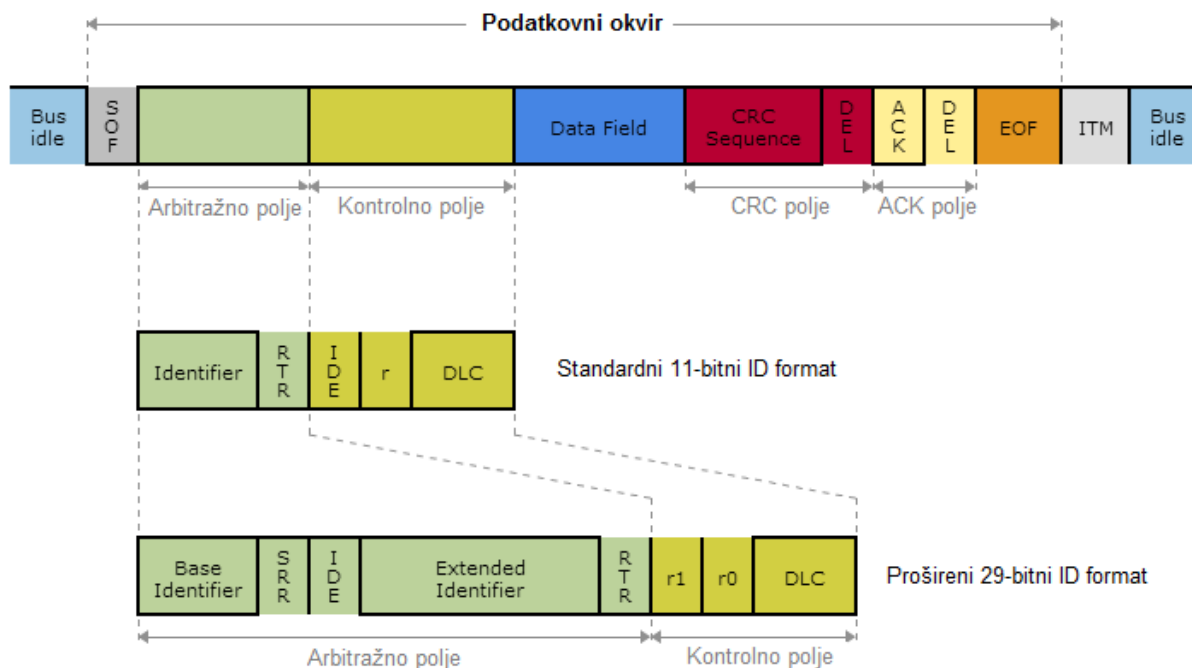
Podatkovni okvir

Bus idle

SOF

Data Field

CRC Sequence

DEL

ACK

DEL

EOF

ITM

Bus idle

Arbitražno polje

Kontrolno polje

CRC polje

ACK polje

Identifier

RTR

IDE

r

DLC

Standardni 11-bitni ID format

Base Identifier

SRR

IDE

Extended Identifier

RTR

r1

r0

DLC

Prošireni 29-bitni ID format

Arbitražno polje

Kontrolno polje